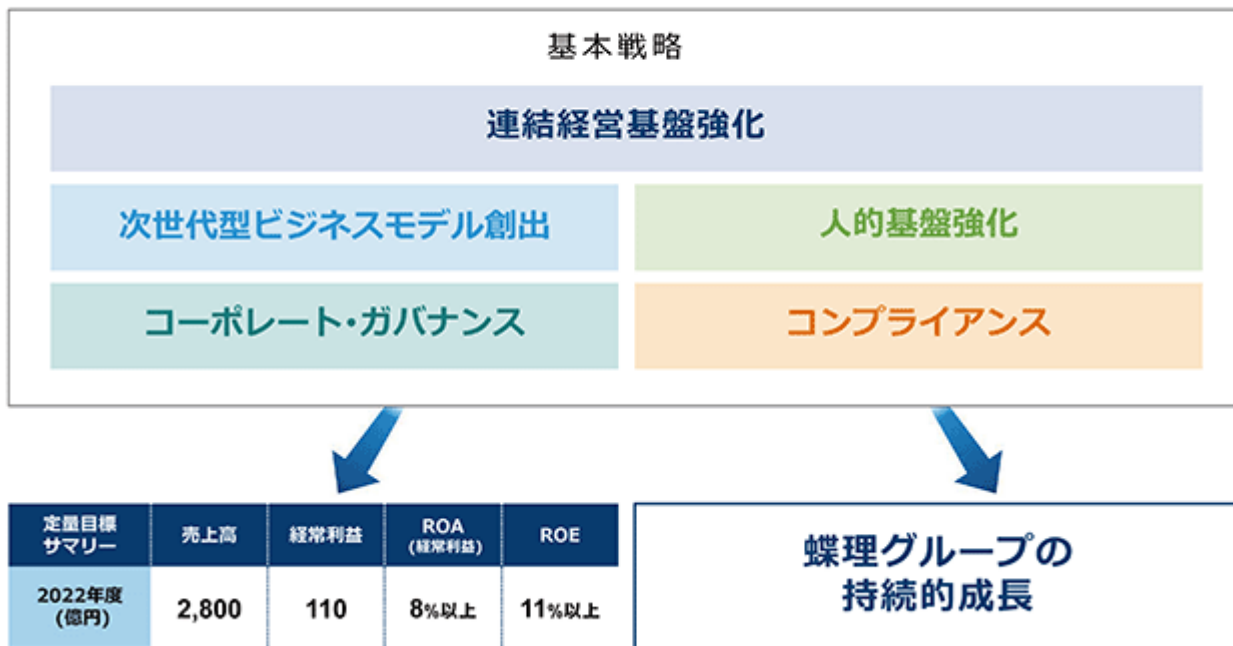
基本戦略

連結経営基盤強化

次世代型ビジネスモデル創出

人的基盤強化

コーポレート・ガバナンス

コンプライアンス

| 定量目標サマリー | 売上高 | 経常利益 | ROA (経常利益) | ROE |
|---|---|---|---|---|
| 2022年度 (億円) | 2,800 | 110 | 8%以上 | 11%以上 |

蝶理グループの持続的成長